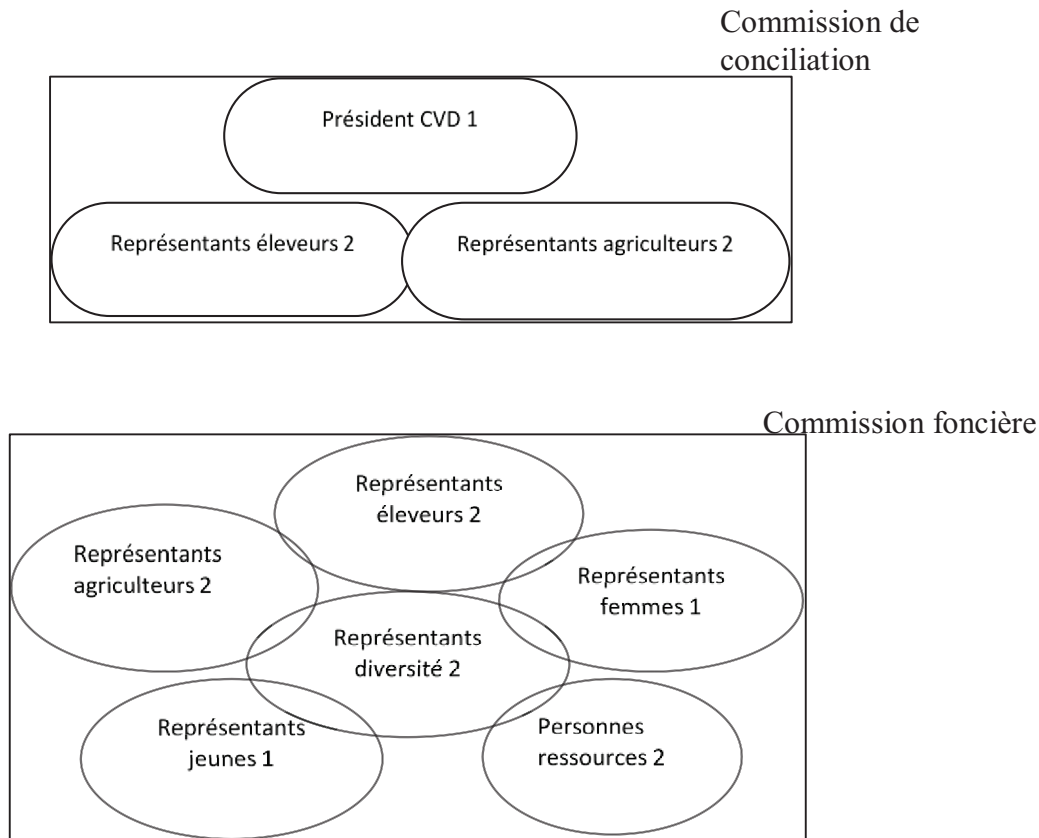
Commission de conciliation

Président CVD 1

Représentants éleveurs 2

Représentants agriculteurs 2

Commission foncière

Représentants éleveurs 2

Représentants agriculteurs 2

Représentants femmes 1

Représentants diversité 2

Représentants jeunes 1

Personnes ressources 2